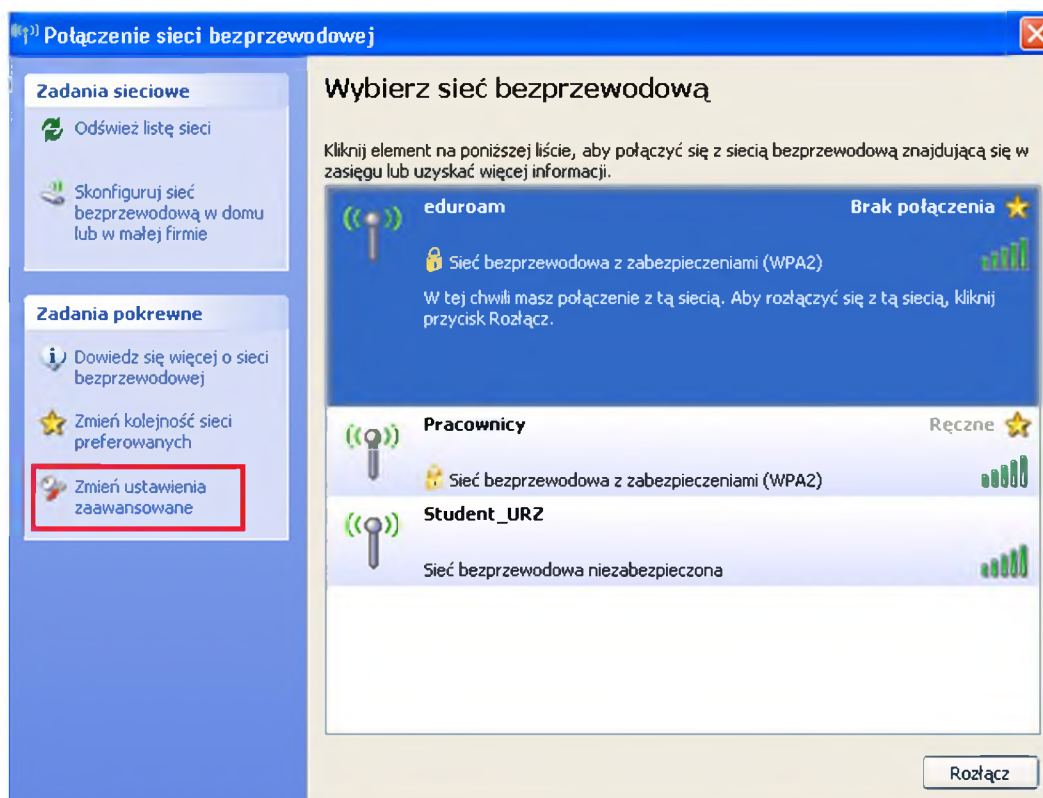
Połączenie sieci bezprzewodowej

Zadania sieciowe

Odśwież listę sieci

Skonfiguruj sieć bezprzewodową w domu lub w małej firmie

Zadania pokrewne

Dowiedz się więcej o sieci bezprzewodowej

Zmień kolejność sieci preferowanych

Zmień ustawienia zaawansowane

Wybierz sieć bezprzewodową

Kliknij element na poniższej liście, aby połączyć się z siecią bezprzewodową znajdującą się w zasięgu lub uzyskać więcej informacji.

eduroam
Brak połączenia
Sieć bezprzewodowa z zabezpieczeniami (WPA2)
W tej chwili masz połączenie z tą siecią. Aby rozłączyć się z tą siecią, kliknij przycisk Rozłącz.

Pracownicy
Ręczne
Sieć bezprzewodowa z zabezpieczeniami (WPA2)

Student_URZ
Sieć bezprzewodowa niezabezpieczona

Rozłącz